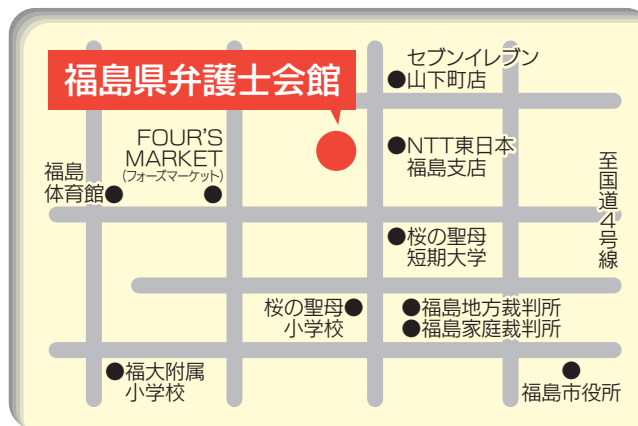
福島県弁護士会館

セブンイレブン
山下町店

FOUR'S
MARKET
(フォーズマーケット)

福島
体育館

NTT東日本
福島支店

至国道4号線

桜の聖母
短期大学

桜の聖母
小学校

福島地方裁判所
福島家庭裁判所

福大附属
小学校

福島市役所